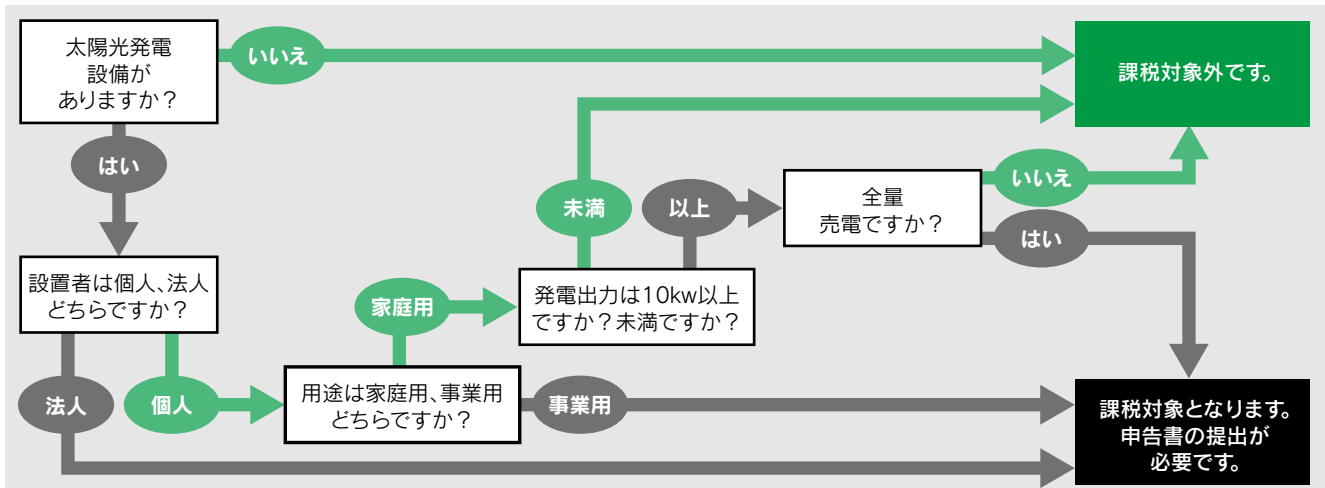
太陽光発電設備がありますか？

いいえ

課税対象外です。

はい

未満

以上

全量売電ですか？

いいえ

はい

設置者は個人、法人どちらですか？

家庭用

発電出力は10kw以上ですか？未満ですか？

法人

個人

用途は家庭用、事業用どちらですか？

事業用

課税対象となります。申告書の提出が必要です。